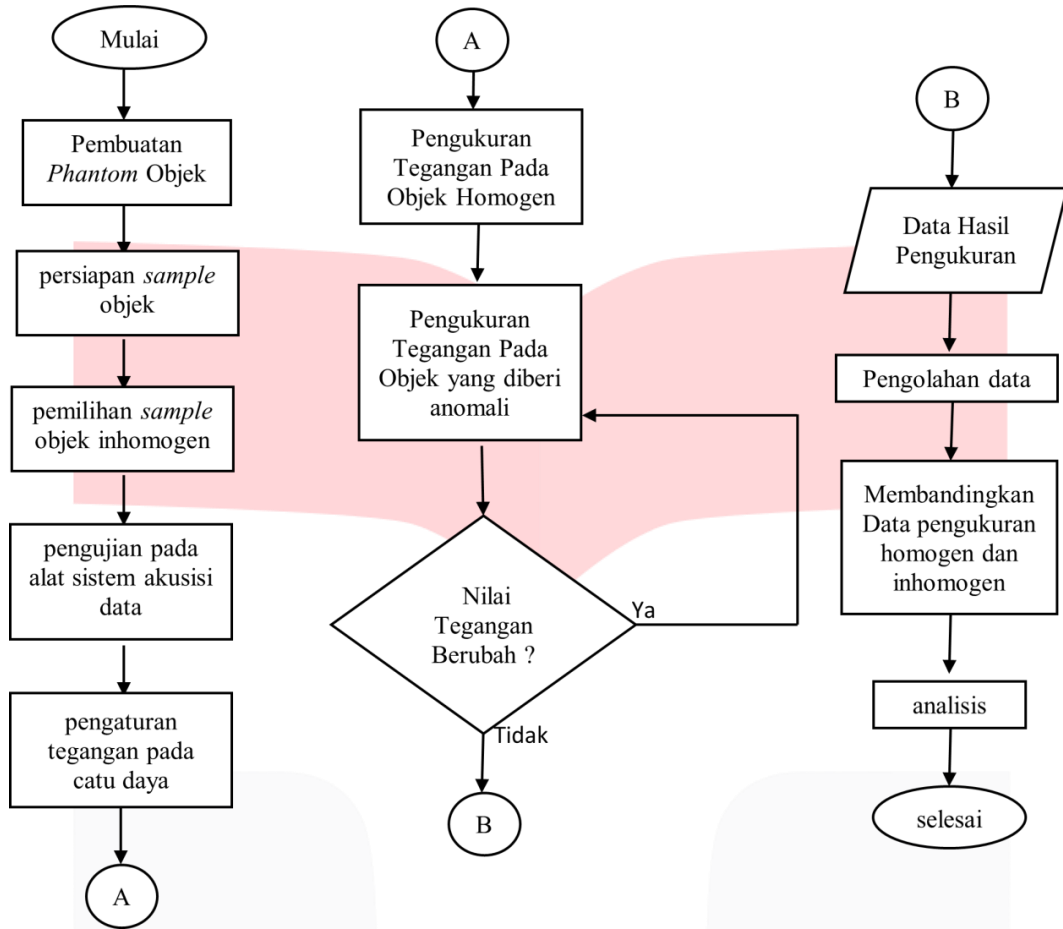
Mulai

Pembuatan *Phantom* Objek

persiapan *sample* objek

pemilihan *sample* objek inhomogen

pengujian pada alat sistem akusisi data

pengaturan tegangan pada catu daya

A

A

Pengukuran Tegangan Pada Objek Homogen

Pengukuran Tegangan Pada Objek yang diberi anomali

Nilai Tegangan Berubah ?

Ya

Tidak

B

B

Data Hasil Pengukuran

Pengolahan data

Membandingkan Data pengukuran homogen dan inhomogen

analisis

selesai